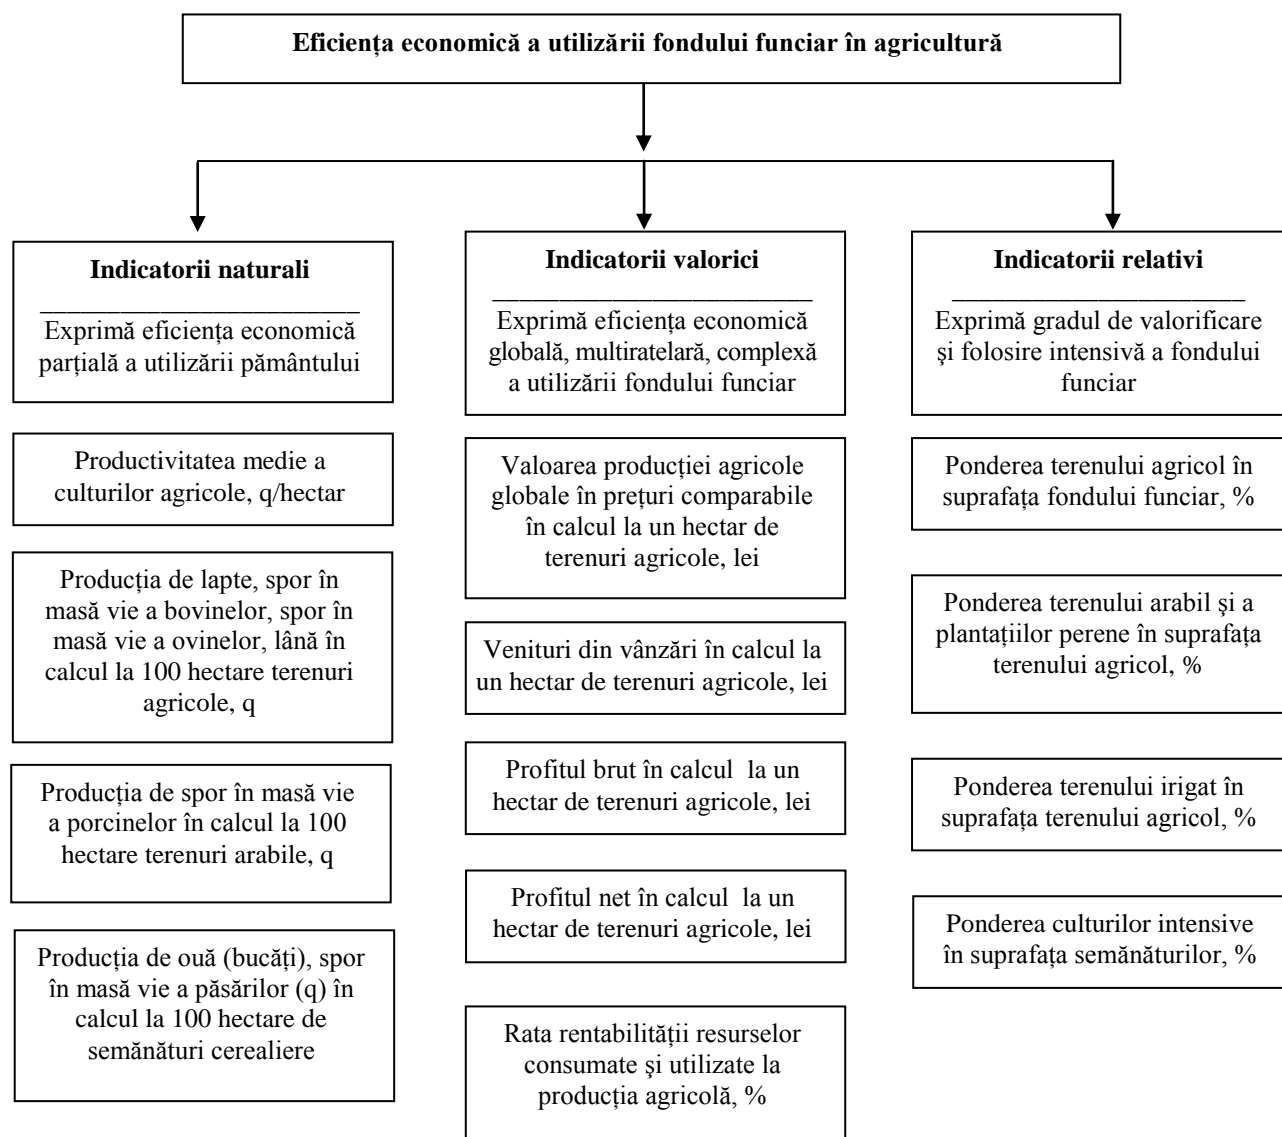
Eficiența economică a utilizării fondului funciar în agricultură

Indicatorii naturali

Exprimă eficiența economică parțială a utilizării pământului

Productivitatea medie a culturilor agricole, q/hectar

Producția de lapte, spor în masă vie a bovinelor, spor în masă vie a ovinelor, lână în calcul la 100 hectare terenuri agricole, q

Producția de spor în masă vie a porcinelor în calcul la 100 hectare terenuri arabile, q

Producția de ouă (bucăți), spor în masă vie a păsărilor (q) în calcul la 100 hectare de semănături cerealiere

Indicatorii valorici

Exprimă eficiența economică globală, multiratelară, complexă a utilizării fondului funciar

Valoarea producției agricole globale în prețuri comparabile în calcul la un hectar de terenuri agricole, lei

Venituri din vânzări în calcul la un hectar de terenuri agricole, lei

Profitul brut în calcul la un hectar de terenuri agricole, lei

Profitul net în calcul la un hectar de terenuri agricole, lei

Rata rentabilității resurselor consumate și utilizate la producția agricolă, %

Indicatorii relativi

Exprimă gradul de valorificare și folosire intensivă a fondului funciar

Ponderea terenului agricol în suprafața fondului funciar, %

Ponderea terenului arabil și a plantațiilor perene în suprafața terenului agricol, %

Ponderea terenului irigat în suprafața terenului agricol, %

Ponderea culturilor intensive în suprafața semănăturilor, %